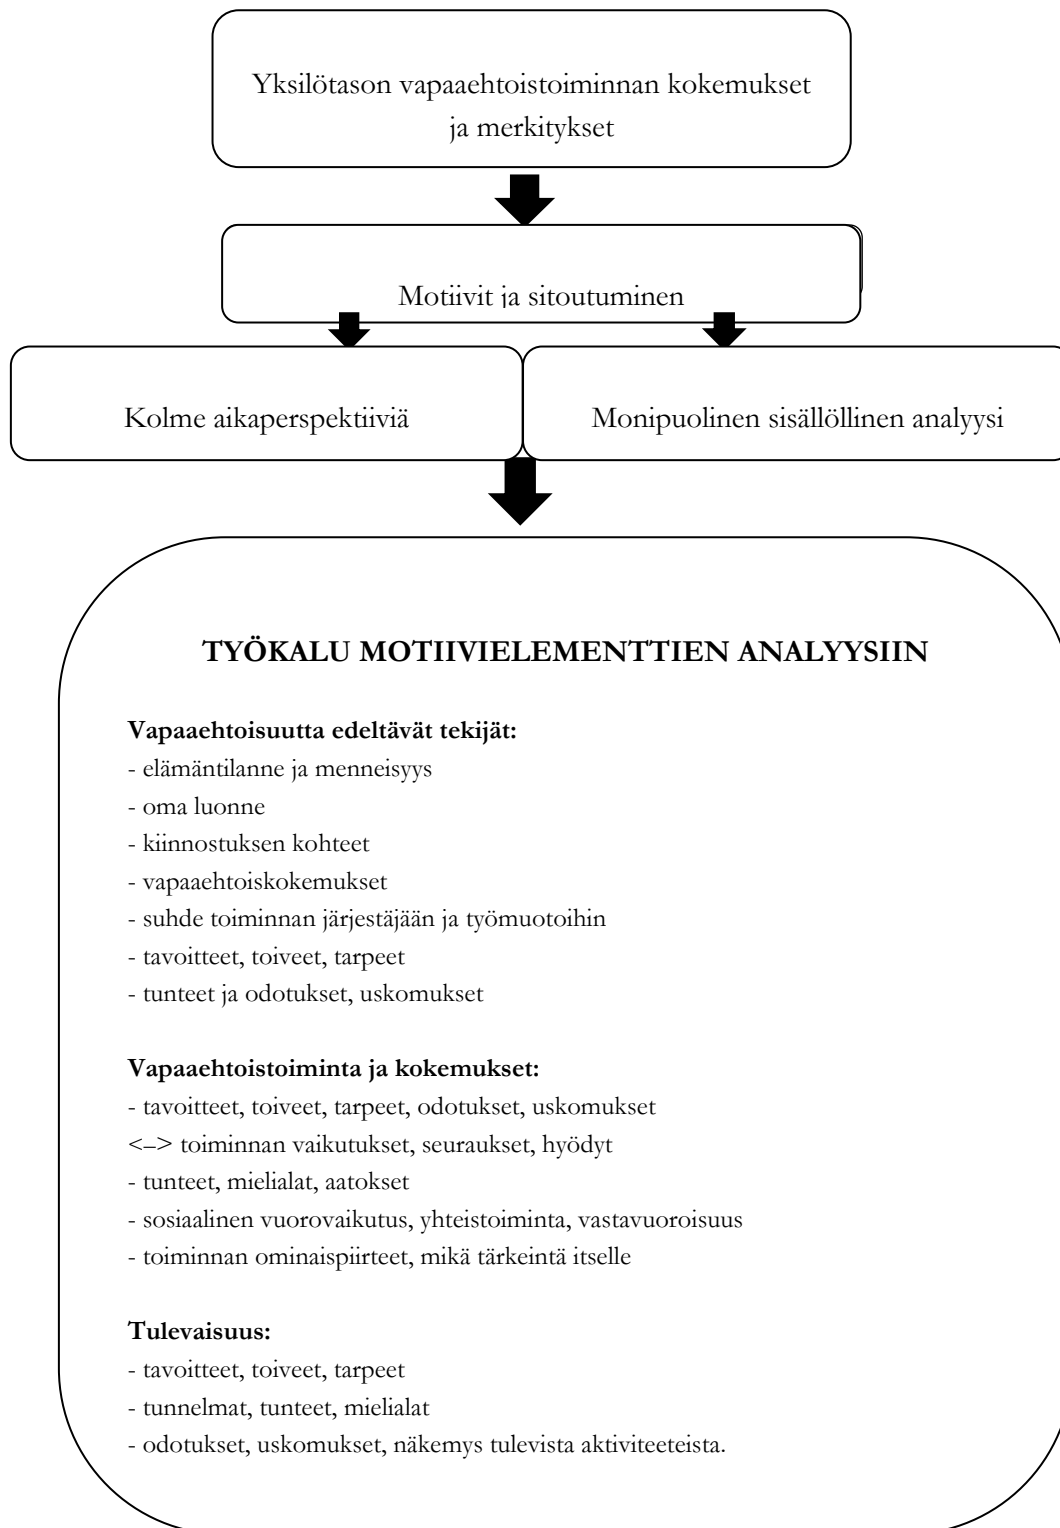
Yksilötason vapaaehtoistoiminnan kokemukset ja merkitykset

Motiivit ja sitoutuminen

Kolme aikaperspektiiviä

Monipuolinen sisällöllinen analyysi

TYÖKALU MOTIIVIELEMENTTIEN ANALYYSIIN

Vapaaehtoisuutta edeltävät tekijät:
- elämäntilanne ja menneisyys
- oma luonne
- kiinnostuksen kohteet
- vapaaehtoiskokemukset
- suhde toiminnan järjestäjään ja työmuotoihin
- tavoitteet, toiveet, tarpeet
- tunteet ja odotukset, uskomukset

Vapaaehtoistoiminta ja kokemukset:
- tavoitteet, toiveet, tarpeet, odotukset, uskomukset
<–> toiminnan vaikutukset, seuraukset, hyödyt
- tunteet, mielialat, aatokset
- sosiaalinen vuorovaikutus, yhteistoiminta, vastavuoroisuus
- toiminnan ominaispiirteet, mikä tärkeintä itselle

Tulevaisuus:
- tavoitteet, toiveet, tarpeet
- tunnelmat, tunteet, mielialat
- odotukset, uskomukset, näkemys tulevista aktiviteeteista.